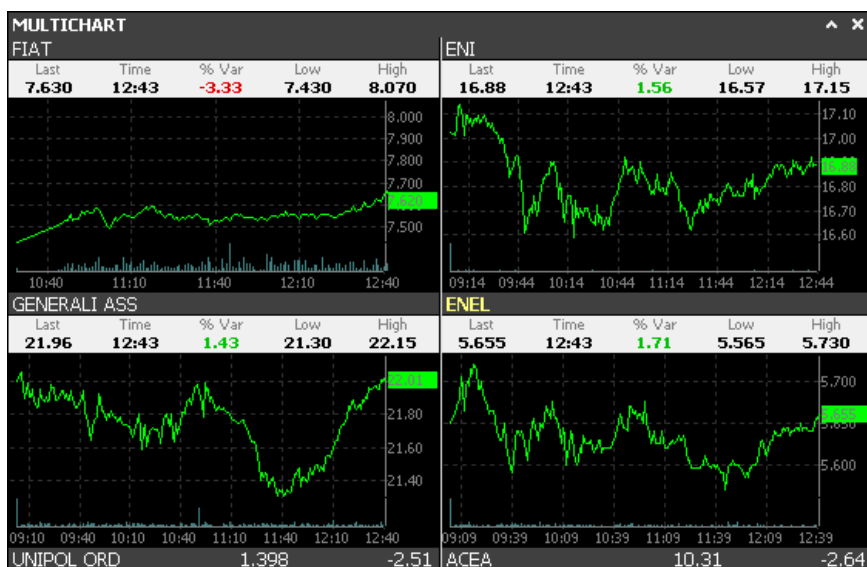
MULTICHART

FIAT

| Last | Time | % Var | Low | High |
|---|---|---|---|---|
| 7.630 | 12:43 | -3.33 | 7.430 | 8.070 |

8.000
7.900
7.800
7.700
7.630
7.500

10:40 11:10 11:40 12:10 12:40

ENI

| Last | Time | % Var | Low | High |
|---|---|---|---|---|
| 16.88 | 12:43 | 1.56 | 16.57 | 17.15 |

17.10
17.00
16.88
16.80
16.70
16.60

09:14 09:44 10:14 10:44 11:14 11:44 12:14 12:44

GENERALI ASS

| Last | Time | % Var | Low | High |
|---|---|---|---|---|
| 21.96 | 12:43 | 1.43 | 21.30 | 22.15 |

22.01
21.80
21.60
21.40

09:10 09:40 10:10 10:40 11:10 11:40 12:10 12:40

ENEL

| Last | Time | % Var | Low | High |
|---|---|---|---|---|
| 5.655 | 12:43 | 1.71 | 5.565 | 5.730 |

5.700
5.655
5.600

09:09 09:39 10:09 10:39 11:09 11:39 12:09 12:39

UNIPOL ORD 1.398 -2.51 ACEA 10.31 -2.64